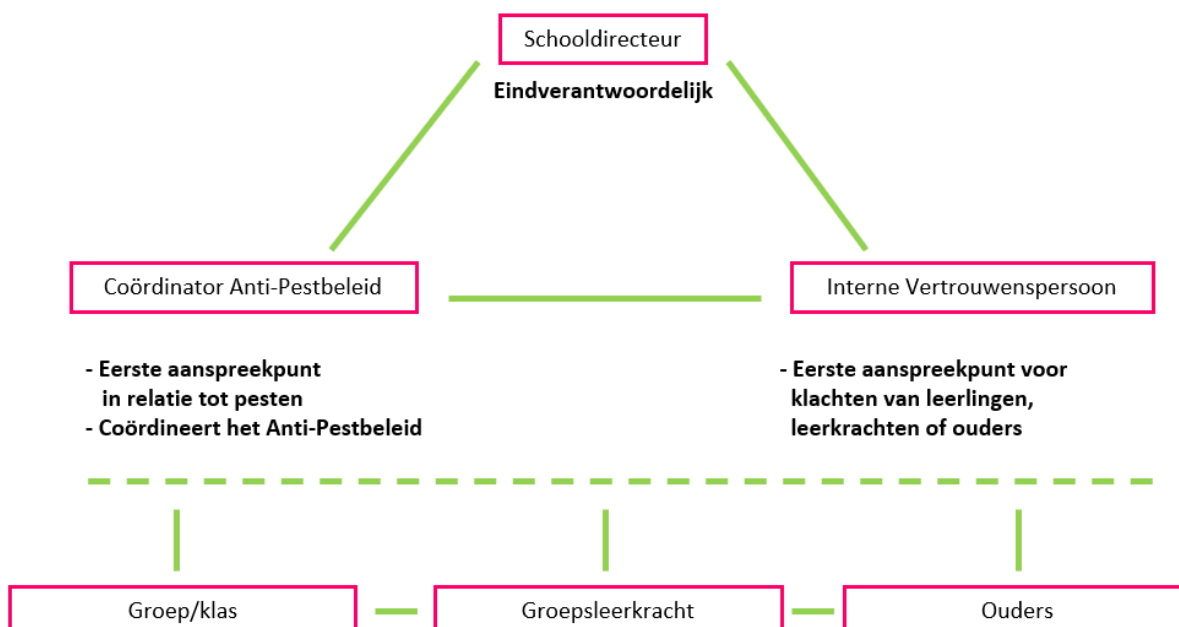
Schooldirecteur

Eindverantwoordelijk

Coördinator Anti-Pestbeleid

Interne Vertrouwenspersoon

- Eerste aanspreekpunt in relatie tot pesten
- Coördineert het Anti-Pestbeleid

- Eerste aanspreekpunt voor klachten van leerlingen, leerkrachten of ouders

Groep/klas

Groepsleerkracht

Ouders